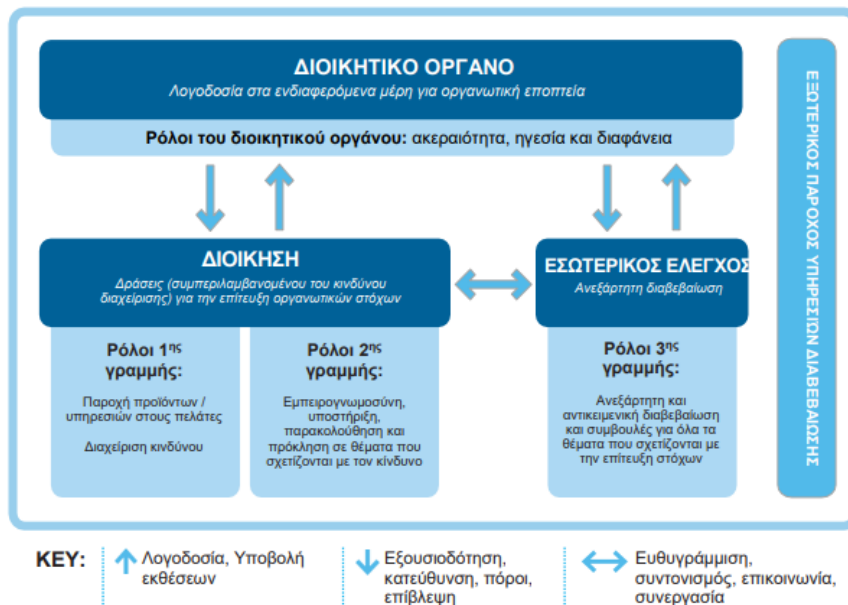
ΔΙΟΙΚΗΤΙΚΟ ΟΡΓΑΝΟ
Λογοδοσία στα ενδιαφερόμενα μέρη για οργανωτική εποπτεία

Ρόλοι του διοικητικού οργάνου: ακεραιότητα, ηγεσία και διαφάνεια

ΔΙΟΙΚΗΣΗ
Δράσεις (συμπεριλαμβανομένου του κινδύνου διαχείρισης) για την επίτευξη οργανωτικών στόχων

Ρόλοι 1ης γραμμής:
Παροχή προϊόντων / υπηρεσιών στους πελάτες
Διαχείριση κινδύνου

Ρόλοι 2ης γραμμής:
Εμπειρογνωμοσύνη, υποστήριξη, παρακολούθηση και πρόκληση σε θέματα που σχετίζονται με τον κίνδυνο

ΕΣΩΤΕΡΙΚΟΣ ΕΛΕΓΧΟΣ
Ανεξάρτητη διαβεβαίωση

Ρόλοι 3ης γραμμής:
Ανεξάρτητη και αντικειμενική διαβεβαίωση και συμβουλές για όλα τα θέματα που σχετίζονται με την επίτευξη στόχων

ΕΞΩΤΕΡΙΚΟΣ ΠΑΡΟΧΟΣ ΥΠΗΡΕΣΙΩΝ ΔΙΑΒΕΒΑΙΩΣΗΣ

KEY: Λογοδοσία, Υποβολή εκθέσεων | Εξουσιοδότηση, κατεύθυνση, πόροι, επίβλεψη | Ευθυγράμμιση, συντονισμός, επικοινωνία, συνεργασία